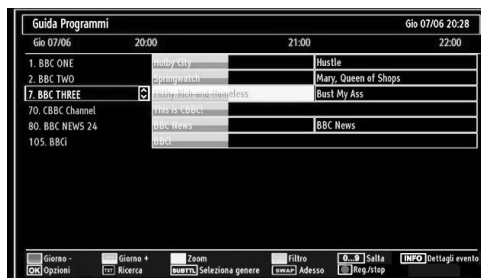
Guida Programmi Gio 07/06 20:28

Gio 07/06 20:00 21:00 22:00

| | | |
|---|---|---|
| 1. BBC ONE | Holby City | Hustle |
| 2. BBC TWO | Springwatch | Mary, Queen of Shops |
| 7. BBC THREE | Filthy Rich and Homeless | Bust My Ass |
| 70. CBBC Channel | This is CBBC! | |
| 80. BBC NEWS 24 | BBC News | BBC News |
| 105. BBCi | BBCi | |

Giorno - Giorno + Zoom Filtro 0...9 Salta INFO Dettagli evento
OK Opzioni TXT Ricerca SUBTTL Seleziona genere SWAP Adesso Reg./stop